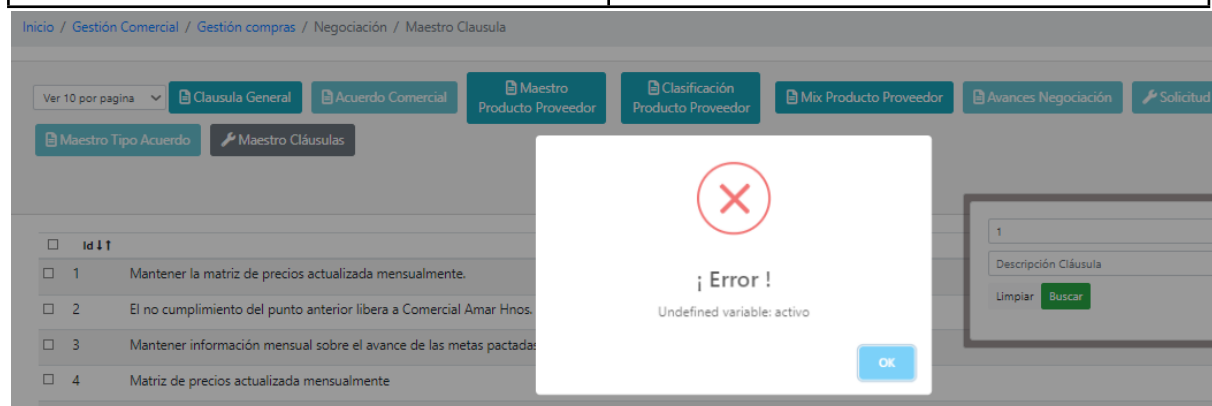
Inicio / Gestión Comercial / Gestión compras / Negociación / Maestro Clausula

Ver 10 por pagina
Clausula General
Acuerdo Comercial
Maestro Producto Proveedor
Clasificación Producto Proveedor
Mix Producto Proveedor
Avances Negociación
Solicitud
Maestro Tipo Acuerdo
Maestro Cláusulas

| | Id | |
|---|---|---|
| ☐ | 1 | Mantener la matriz de precios actualizada mensualmente. |
| ☐ | 2 | El no cumplimiento del punto anterior libera a Comercial Amar Hnos. |
| ☐ | 3 | Mantener información mensual sobre el avance de las metas pactadas |
| ☐ | 4 | Matriz de precios actualizada mensualmente |

1
Descripción Cláusula
Limpiar
Buscar

¡ Error !
Undefined variable: activo
OK